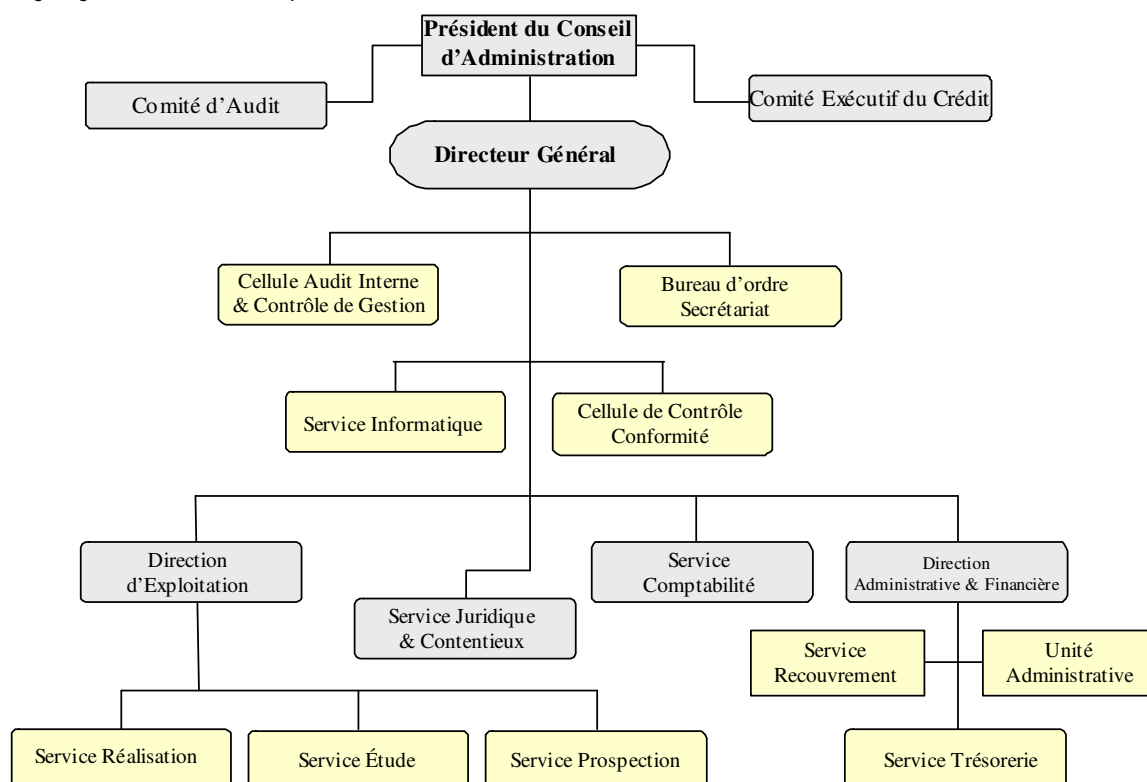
Président du Conseil d'Administration

Comité d'Audit

Comité Exécutif du Crédit

Directeur Général

Cellule Audit Interne & Contrôle de Gestion

Bureau d'ordre Secrétariat

Service Informatique

Cellule de Contrôle Conformité

Direction d'Exploitation

Service Juridique & Contentieux

Service Comptabilité

Direction Administrative & Financière

Service Recouvrement

Unité Administrative

Service Réalisation

Service Étude

Service Prospection

Service Trésorerie